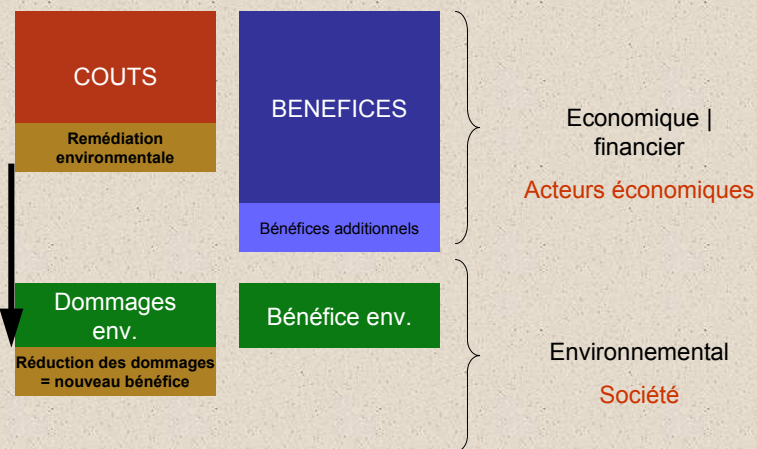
COUTS

Remédiation environmentale

BENEFICES

Bénéfices additionnels

Economique | financier

Acteurs économiques

Dommages env.

Réduction des dommages = nouveau bénéfice

Bénéfice env.

Environnemental

Société